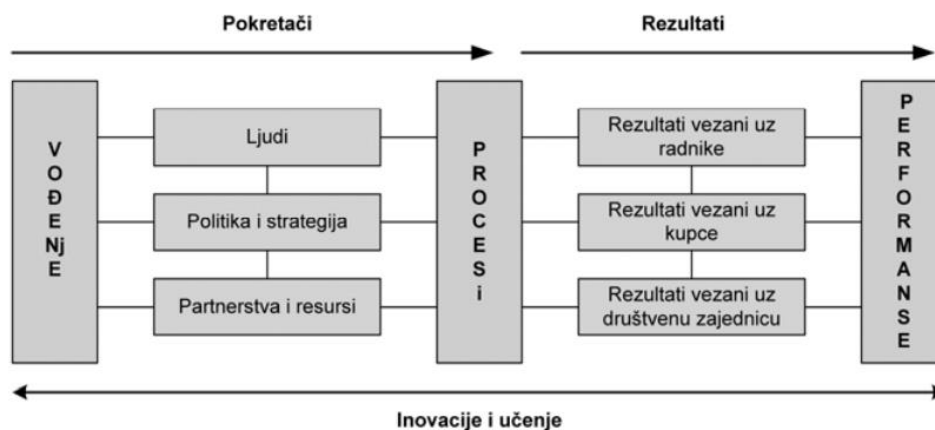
Pokretači

Rezultati

V
O
Đ
E
Nj
E

Ljudi

Politika i strategija

Partnerstva i resursi

P
R
O
C
E
S
i

Rezultati vezani uz radnike

Rezultati vezani uz kupce

Rezultati vezani uz društvenu zajednicu

P
E
R
F
O
R
M
A
N
S
E

Inovacije i učenje